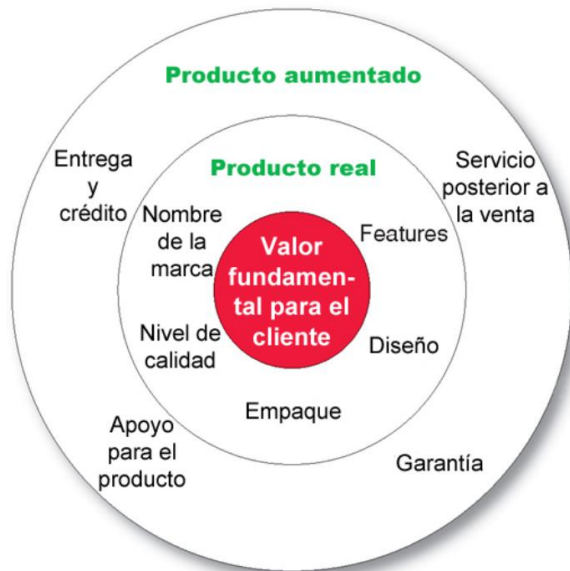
Producto aumentado

Entrega y crédito

Servicio posterior a la venta

Producto real

Nombre de la marca

Features

Valor fundamental para el cliente

Nivel de calidad

Diseño

Empaque

Apoyo para el producto

Garantía